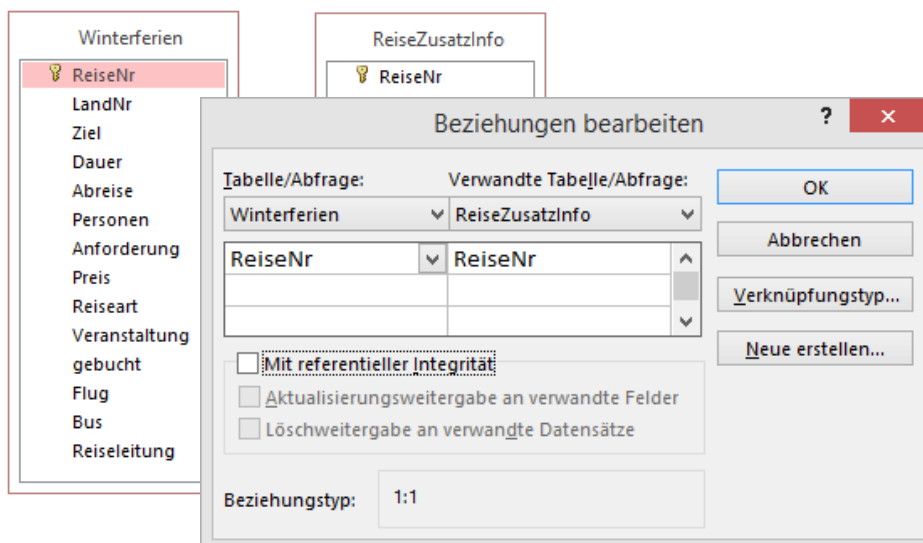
Winterferien
ReiseNr
LandNr
Ziel
Dauer
Abreise
Personen
Anforderung
Preis
Reiseart
Veranstaltung
gebucht
Flug
Bus
Reiseleitung

ReiseZusatzInfo
ReiseNr

Beziehungen bearbeiten
?
×

Tabelle/Abfrage:
Verwandte Tabelle/Abfrage:
Winterferien
ReiseZusatzInfo

| ReiseNr | ReiseNr |
|---|---|
| | |
| | |

OK
Abbrechen
Verknüpfungstyp...
Neue erstellen...

Mit referentieller Integrität
Aktualisierungsweitergabe an verwandte Felder
Löschweitergabe an verwandte Datensätze

Beziehungstyp:
1:1